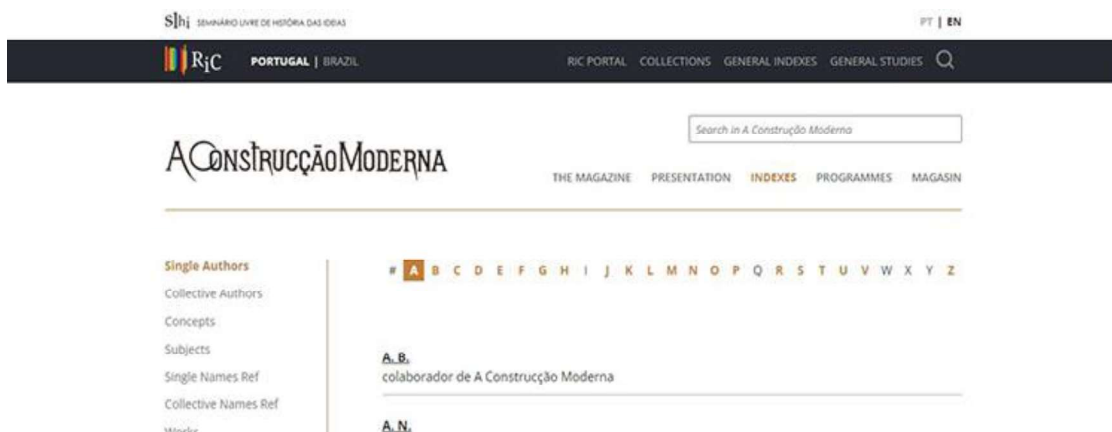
S|h| SEMINÁRIO LIVRE DE HISTÓRIA DAS IDEIAS

PT | EN

RiC PORTUGAL | BRAZIL

RIC PORTAL COLLECTIONS GENERAL INDEXES GENERAL STUDIES

Search in A Construção Moderna

A CONSTRUCÇÃO MODERNA

THE MAGAZINE PRESENTATION INDEXES PROGRAMMES MAGASIN

Single Authors
Collective Authors
Concepts
Subjects
Single Names Ref
Collective Names Ref
Works

# A B C D E F G H I J K L M N O P Q R S T U V W X Y Z

A. B.
colaborador de A Construcção Moderna

A. N.